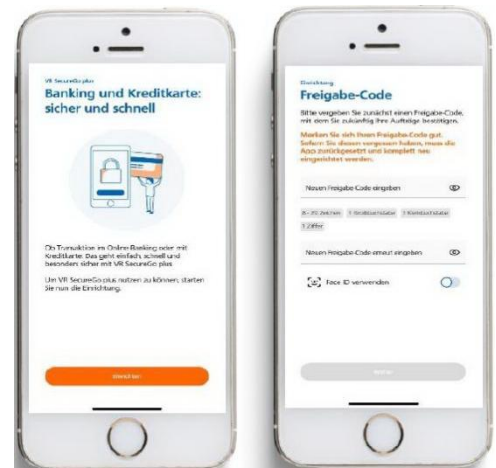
VR SecureGo plus

Banking und Kreditkarte: sicher und schnell

Ob Transaktion im Online-Banking oder mit Kreditkarte. Das geht einfach, schnell und besonders sicher mit VR SecureGo plus.

Um VR SecureGo plus nutzen zu können, starten Sie nun die Einrichtung.

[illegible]

Einrichtung

Freigabe-Code

Bitte vergeben Sie zunächst einen Freigabe-Code, mit dem Sie zukünftig Ihre Aufträge bestätigen.

Merken Sie sich Ihren Freigabe-Code gut. Sofern Sie diesen vergessen haben, muss die App zurückgesetzt und komplett neu eingerichtet werden.

Neuen Freigabe-Code eingeben

8 - 20 Zeichen | 1 Großbuchstabe | 1 Kleinbuchstabe | 1 Ziffer

Neuen Freigabe-Code erneut eingeben

Face ID verwenden

Weiter